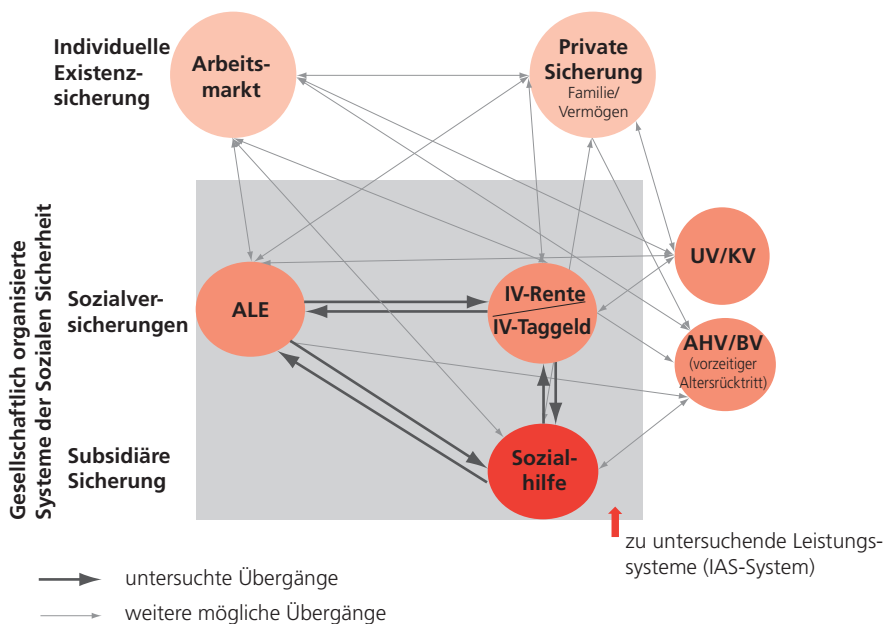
Individuelle Existenzsicherung

Arbeitsmarkt

Private Sicherung
Familie/ Vermögen

Gesellschaftlich organisierte Systeme der Sozialen Sicherheit

Sozialversicherungen

ALE

IV-Rente
IV-Taggeld

UV/KV

AHV/BV
(vorzeitiger Altersrücktritt)

Subsidiäre Sicherung

Sozialhilfe

zu untersuchende Leistungssysteme (IAS-System)

untersuchte Übergänge

weitere mögliche Übergänge